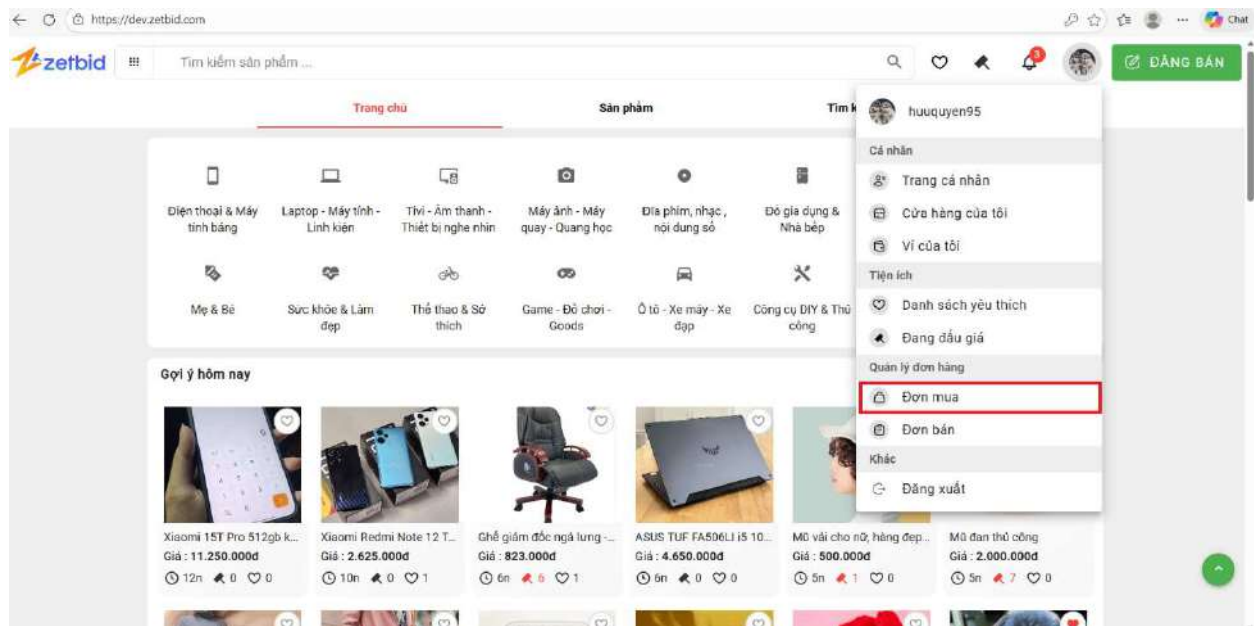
https://dev.zetbid.com

Chat

zetbid

Tìm kiếm sản phẩm ...

3

ĐĂNG BÁN

Trang chủ

Sản phẩm

Tìm k

huuquyen95

Cá nhân

Trang cá nhân

Cửa hàng của tôi

Ví của tôi

Tiện ích

Danh sách yêu thích

Đang đấu giá

Quản lý đơn hàng

Đơn mua

Đơn bán

Khác

Đăng xuất

Điện thoại & Máy tính bảng

Laptop - Máy tính - Linh kiện

Tivi - Âm thanh - Thiết bị nghe nhìn

Máy ảnh - Máy quay - Quang học

Đĩa phim, nhạc, nội dung số

Đồ gia dụng & Nhà bếp

Mẹ & Bé

Sức khỏe & Làm đẹp

Thể thao & Sở thích

Game - Đồ chơi - Goods

Ô tô - Xe máy - Xe đạp

Công cụ DIY & Thủ công

Gợi ý hôm nay

| Xiaomi 15T Pro 512gb k... | Xiaomi Redmi Note 12 T... | Ghế giám đốc ngả lưng -... | ASUS TUF FA506LI i5 10... | Mũ vải cho nữ, hàng đẹp... | Mũ đan thủ công |
|---|---|---|---|---|---|
| Giá : 11.250.000đ | Giá : 2.625.000đ | Giá : 823.000đ | Giá : 4.650.000đ | Giá : 500.000đ | Giá : 2.000.000đ |
| 12n 0 0 | 10n 0 1 | 6n 6 1 | 6n 0 0 | 5n 1 0 | 5n 7 0 |